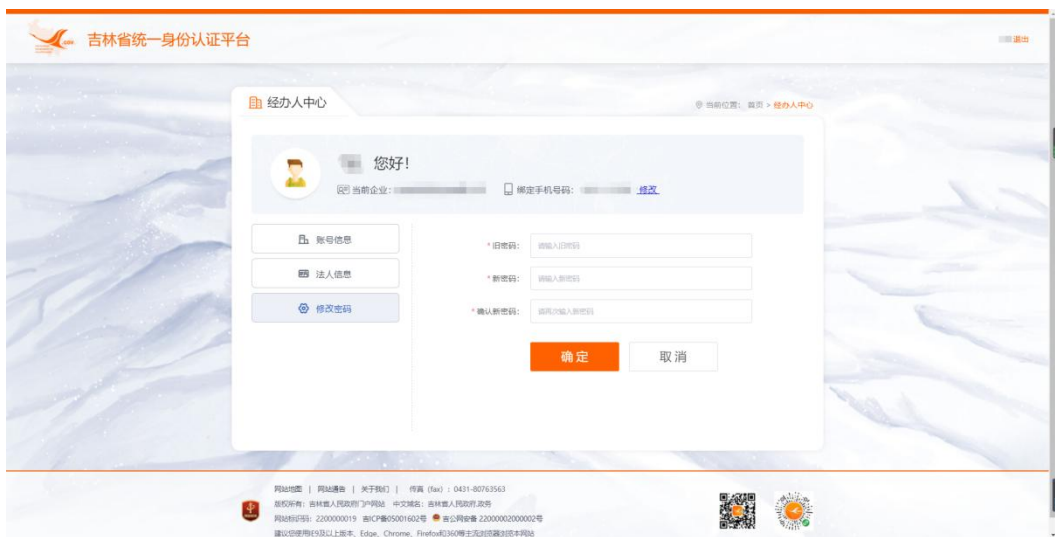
吉林省统一身份认证平台

退出

经办人中心

当前位置：首页 > 经办人中心

您好！

当前企业：

绑定手机号码：

修改

账号信息

法人信息

修改密码

* 旧密码：

请输入旧密码

* 新密码：

请输入新密码

* 确认新密码：

请再次输入新密码

确定

取消

网站地图 | 网站通告 | 关于我们 | 传真（fax）：0431-80763563

版权所有：吉林省人民政府门户网站 中文域名：吉林省人民政府.政务

网站标识码：2200000019 吉ICP备05001602号 吉公网安备 22000002000002号

建议您使用IE9及以上版本、Edge、Chrome、Firefox和360等主流浏览器浏览本网站